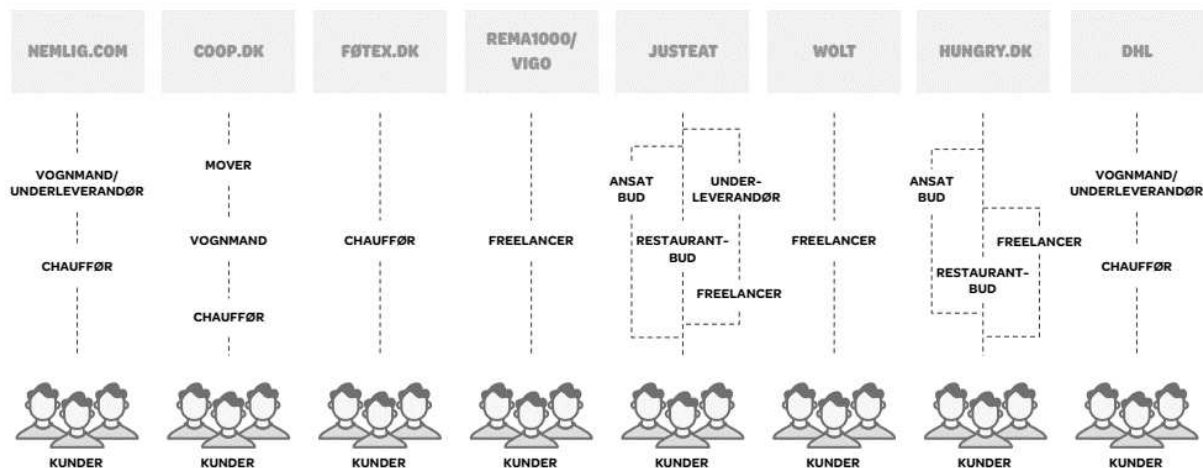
NEMLIG.COM

VOGNMAND/ UNDERLEVERANDØR

CHAUFFØR

KUNDER

COOP.DK

MOVER

VOGNMAND

CHAUFFØR

KUNDER

FØTEX.DK

CHAUFFØR

KUNDER

REMA1000/ VIGO

FREELANCER

KUNDER

JUSTEAT

ANSAT BUD

UNDERLEVERANDØR

RESTAURANT-BUD

FREELANCER

KUNDER

WOLT

FREELANCER

KUNDER

HUNGRY.DK

ANSAT BUD

FREELANCER

RESTAURANT-BUD

KUNDER

DHL

VOGNMAND/ UNDERLEVERANDØR

CHAUFFØR

KUNDER